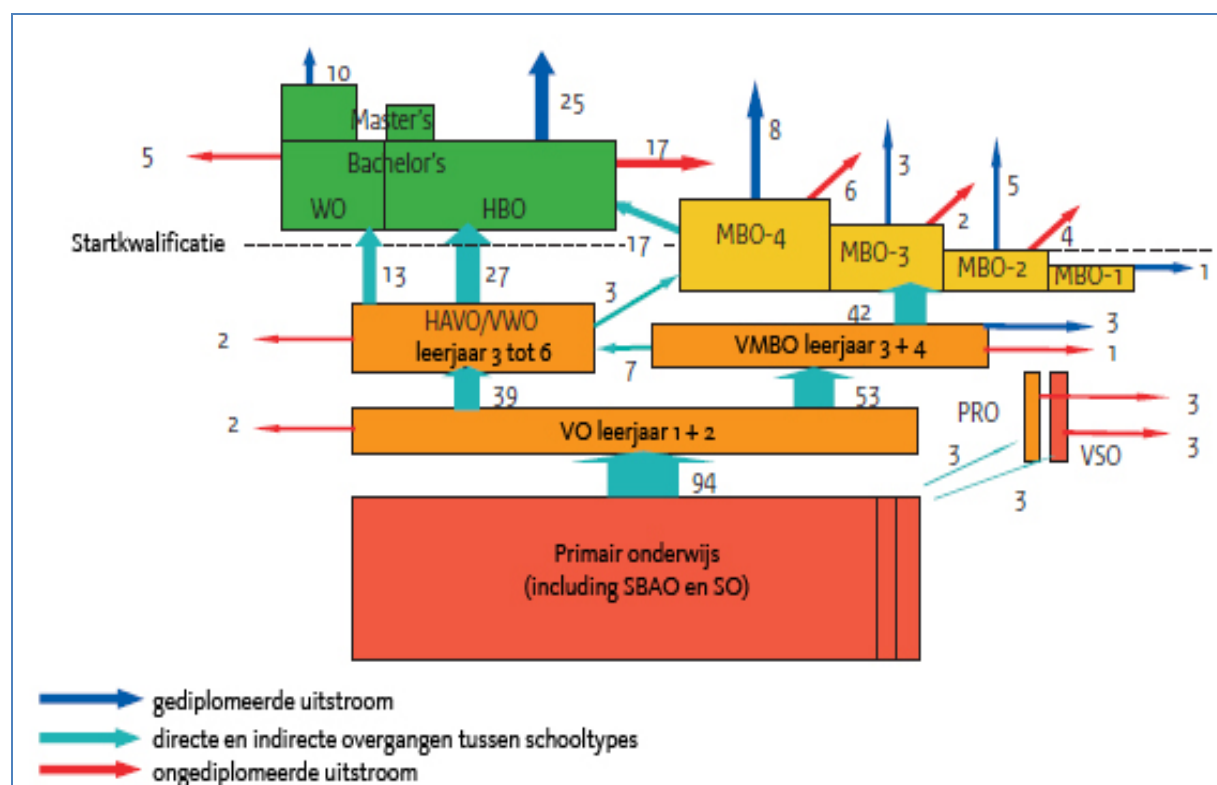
10
25
Master's
8
5
Bachelor's
17
6
3
5
WO
HBO
2
4
Startkwalificatie
17
MBO-4
MBO-3
MBO-2
MBO-1
1
13
27
3
42
2
HAVO/VWO
leerjaar 3 tot 6
VMBO leerjaar 3 + 4
3
1
7
39
53
PRO
3
2
VO leerjaar 1 + 2
3
3
VSO
94
3
Primair onderwijs
(including SBAO en SO)

gediplomeerde uitstroom
directe en indirecte overgangen tussen schooltypes
ongediplomeerde uitstroom